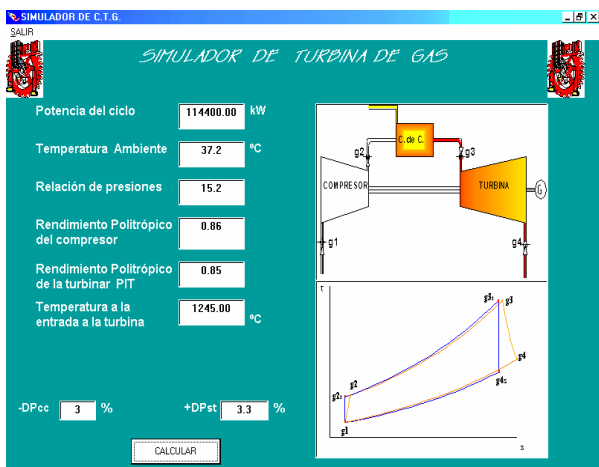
SIMULADOR DE C.T.G.
SALIR

SIMULADOR DE TURBINA DE GAS

Potencia del ciclo
114400.00
kW

Temperatura Ambiente
37.2
ºC

Relación de presiones
15.2

Rendimiento Politrópico del compresor
0.86

Rendimiento Politrópico de la turbinar PIT
0.85

Temperatura a la entrada a la turbina
1245.00
ºC

-DPcc
3
%

+DPst
3.3
%

CALCULAR

C. de C.
g2
g3
COMPRESOR
TURBINA
G
g1
g4

T
g3s
g3
g2
g4
g2s
g4s
g1
s